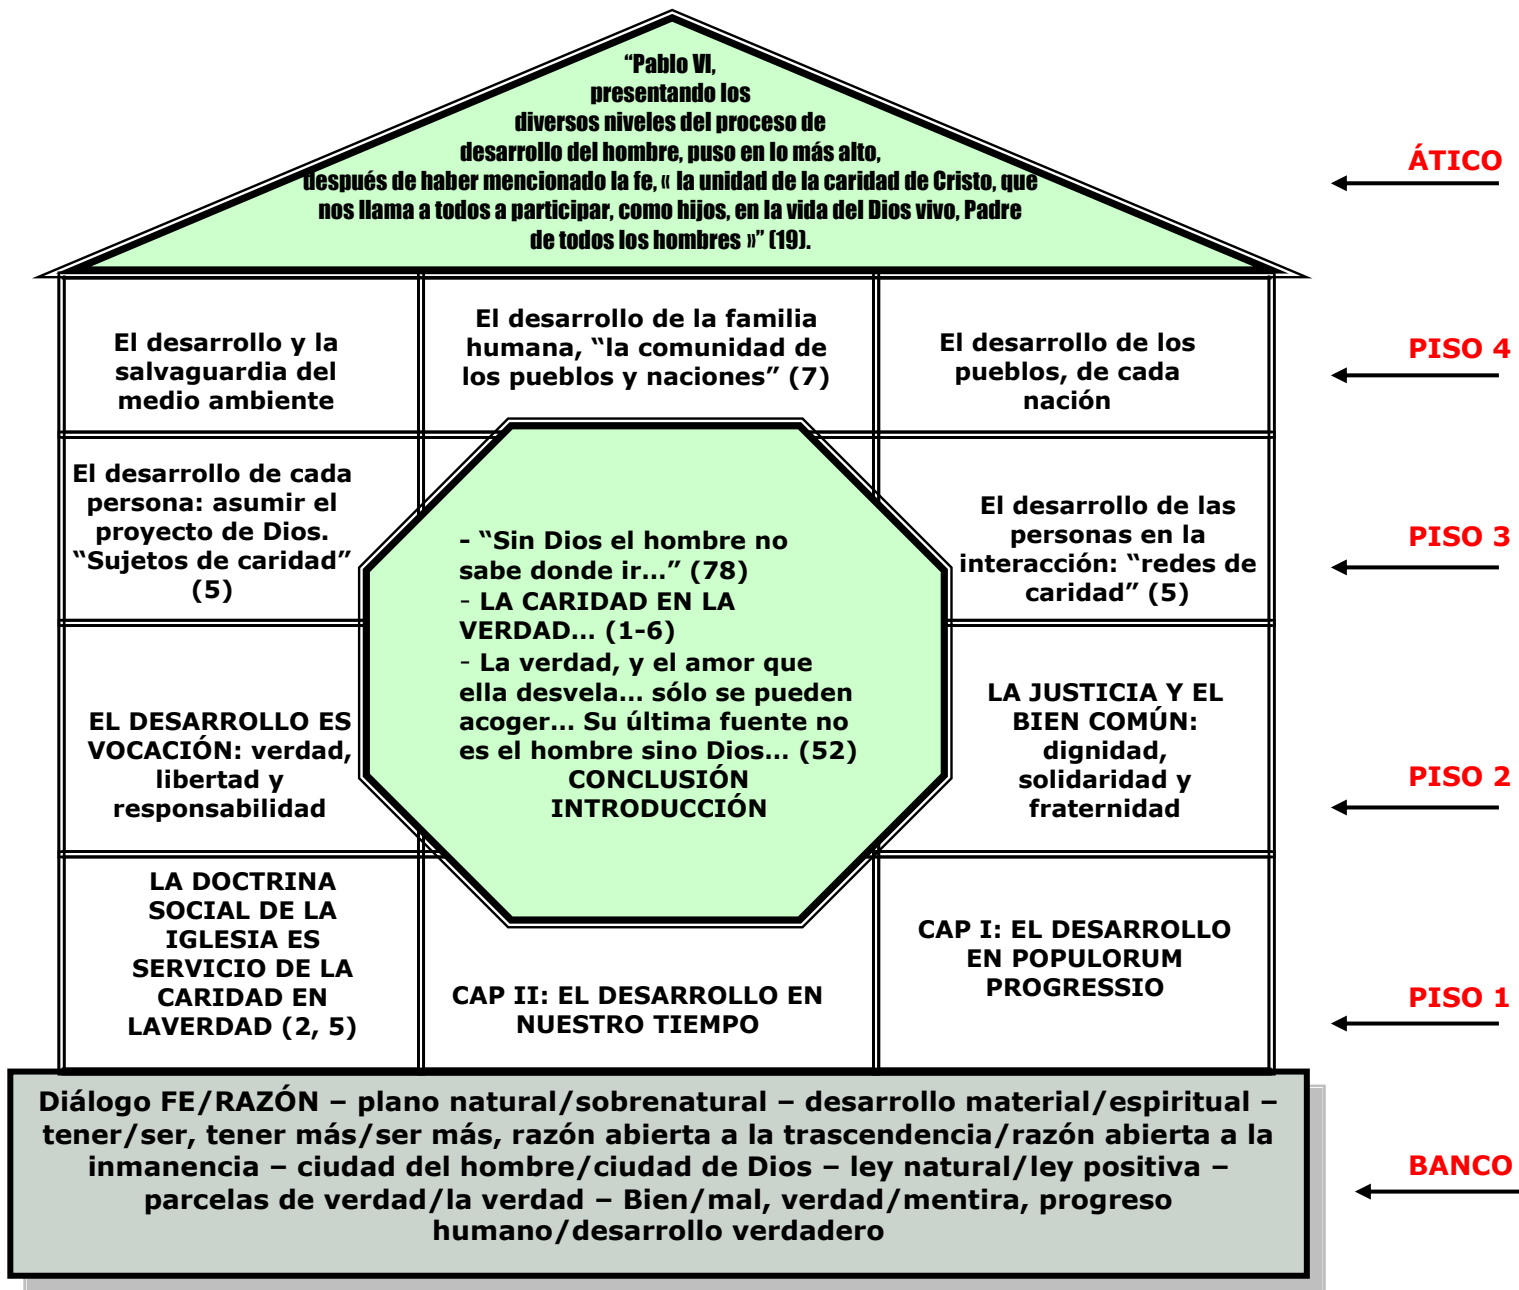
"Pablo VI, presentando los diversos niveles del proceso de desarrollo del hombre, puso en lo más alto, después de haber mencionado la fe, « la unidad de la caridad de Cristo, que nos llama a todos a participar, como hijos, en la vida del Dios vivo, Padre de todos los hombres »" (19).

ÁTICO

El desarrollo y la salvaguardia del medio ambiente

El desarrollo de la familia humana, "la comunidad de los pueblos y naciones" (7)

El desarrollo de los pueblos, de cada nación

PISO 4

El desarrollo de cada persona: asumir el proyecto de Dios. "Sujetos de caridad" (5)

- "Sin Dios el hombre no sabe donde ir..." (78)
- LA CARIDAD EN LA VERDAD... (1-6)
- La verdad, y el amor que ella desvela... sólo se pueden acoger... Su última fuente no es el hombre sino Dios... (52)
CONCLUSIÓN
INTRODUCCIÓN

El desarrollo de las personas en la interacción: "redes de caridad" (5)

PISO 3

EL DESARROLLO ES VOCACIÓN: verdad, libertad y responsabilidad

LA JUSTICIA Y EL BIEN COMÚN: dignidad, solidaridad y fraternidad

PISO 2

LA DOCTRINA SOCIAL DE LA IGLESIA ES SERVICIO DE LA CARIDAD EN LAVERDAD (2, 5)

CAP II: EL DESARROLLO EN NUESTRO TIEMPO

CAP I: EL DESARROLLO EN POPULORUM PROGRESSIO

PISO 1

Diálogo FE/RAZÓN – plano natural/sobrenatural – desarrollo material/espiritual – tener/ser, tener más/ser más, razón abierta a la trascendencia/razón abierta a la inmanencia – ciudad del hombre/ciudad de Dios – ley natural/ley positiva – parcelas de verdad/la verdad – Bien/mal, verdad/mentira, progreso humano/desarrollo verdadero

BANCO